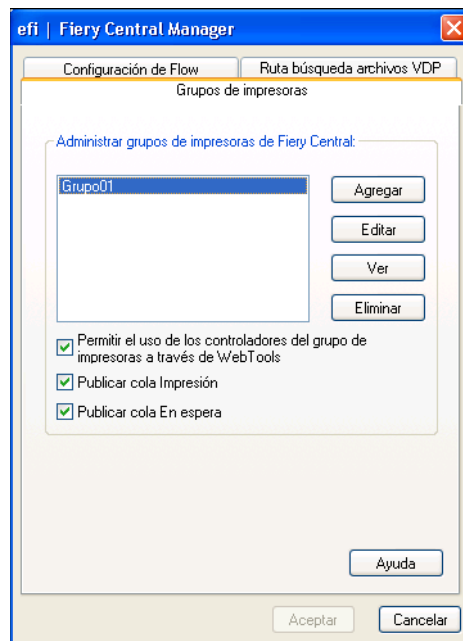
efi | Fiery Central Manager

Configuración de Flow

Ruta búsqueda archivos VDP

Grupos de impresoras

Administrar grupos de impresoras de Fiery Central:

Grupo01

Agregar

Editar

Ver

Eliminar

Permitir el uso de los controladores del grupo de impresoras a través de WebTools

Publicar cola Impresión

Publicar cola En espera

Ayuda

Aceptar

Cancelar